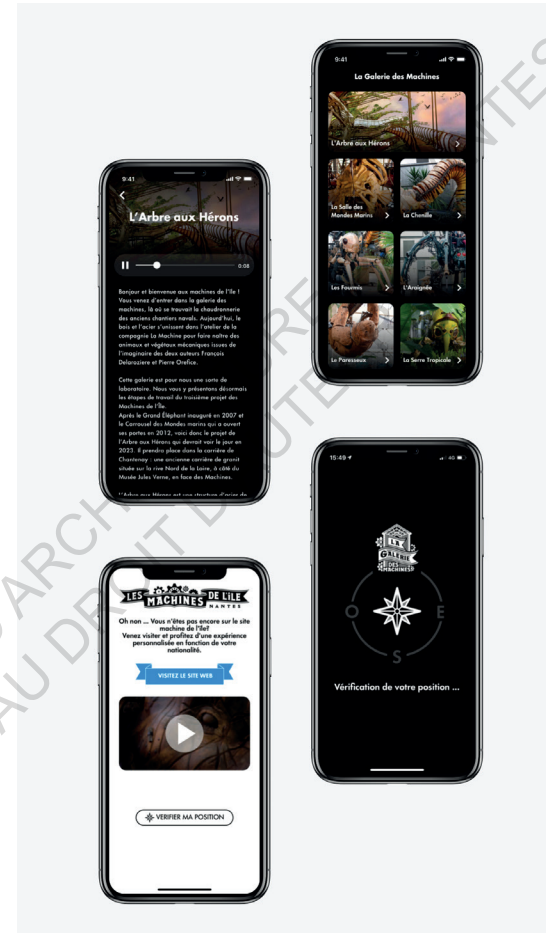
9:41

La Galerie des Machines

L'Arbre aux Hérons

La Salle des Mondes Marins

La Chenille

Les Fourmis

L'Araignée

Le Paresseux

La Serre Tropicale

9:41

L'Arbre aux Hérons

0:08

Bonjour et bienvenue aux machines de l'île ! Vous venez d'entrer dans la galerie des machines, là où se trouvait la chaudronnerie des anciens chantiers navals. Aujourd'hui, le bois et l'acier s'unissent dans l'atelier de la compagnie La Machine pour faire naître des animaux et végétaux mécaniques issues de l'imaginaire des deux auteurs François Delarozière et Pierre Orefice.

Cette galerie est pour nous une sorte de laboratoire. Nous vous y présentons désormais les étapes de travail du troisième projet des Machines de l'île.
Après le Grand Éléphant inauguré en 2007 et le Carrousel des Mondes marins qui a ouvert ses portes en 2012, voici donc le projet de l'Arbre aux Hérons qui devrait voir le jour en 2023. Il prendra place dans la carrière de Chantenay : une ancienne carrière de granit située sur la rive Nord de la Loire, à côté du Musée Jules Verne, en face des Machines.

L'Arbre aux Hérons est une structure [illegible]

15:49

LA GALERIE DES MACHINES

O

E

S

Vérification de votre position ...

LES MACHINES DE L'ÎLE NANTES

Oh non ... Vous n'êtes pas encore sur le site machine de l'île?
Venez visiter et profitez d'une expérience personnalisée en fonction de votre nationalité.

VISITEZ LE SITE WEB

VERIFIER MA POSITION